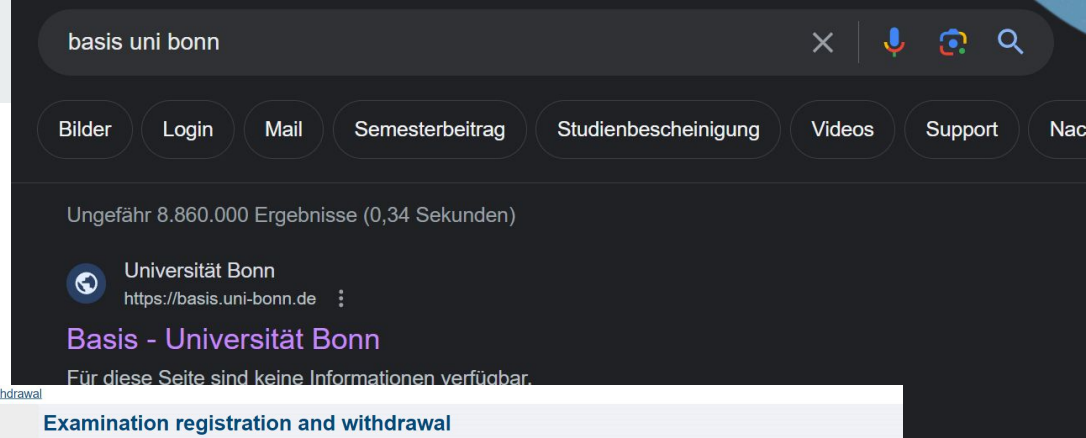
basis uni bonn

Bilder Login Mail Semesterbeitrag Studienbescheinigung Videos Support Nac

Ungefähr 8.860.000 Ergebnisse (0,34 Sekunden)

Universität Bonn
https://basis.uni-bonn.de

Basis - Universität Bonn

Für diese Seite sind keine Informationen verfügbar.

hdrawal

Examination registration and withdrawal